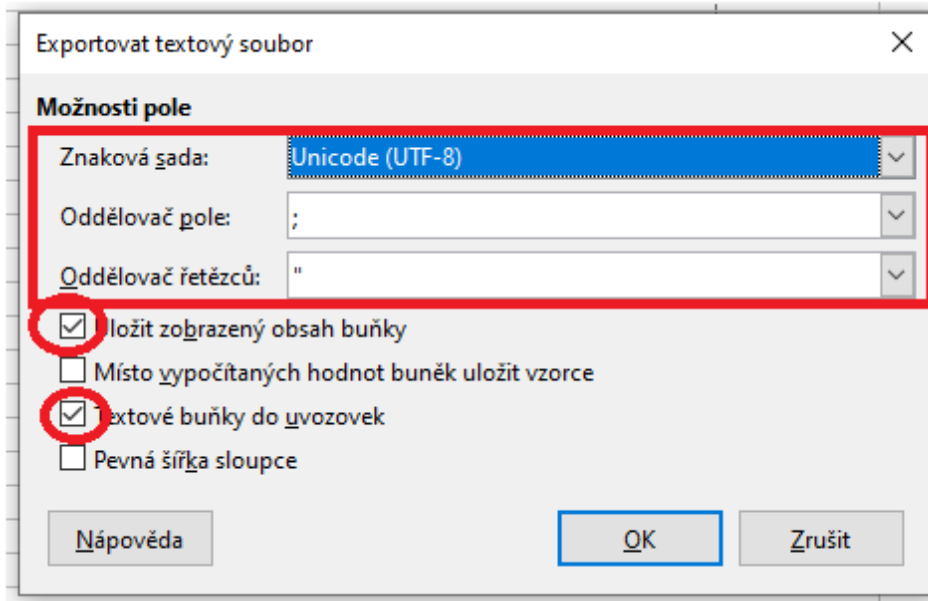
Exportovat textový soubor

Možnosti pole

Znaková sada: Unicode (UTF-8)

Oddělovač pole: ;

Oddělovač řetězců: "

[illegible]ložit zobrazený obsah buňky

Místo vypočítaných hodnot buněk uložit vzorce

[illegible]extové buňky do uvozovek

Pevná šířka sloupce

Nápověda

OK

Zrušit